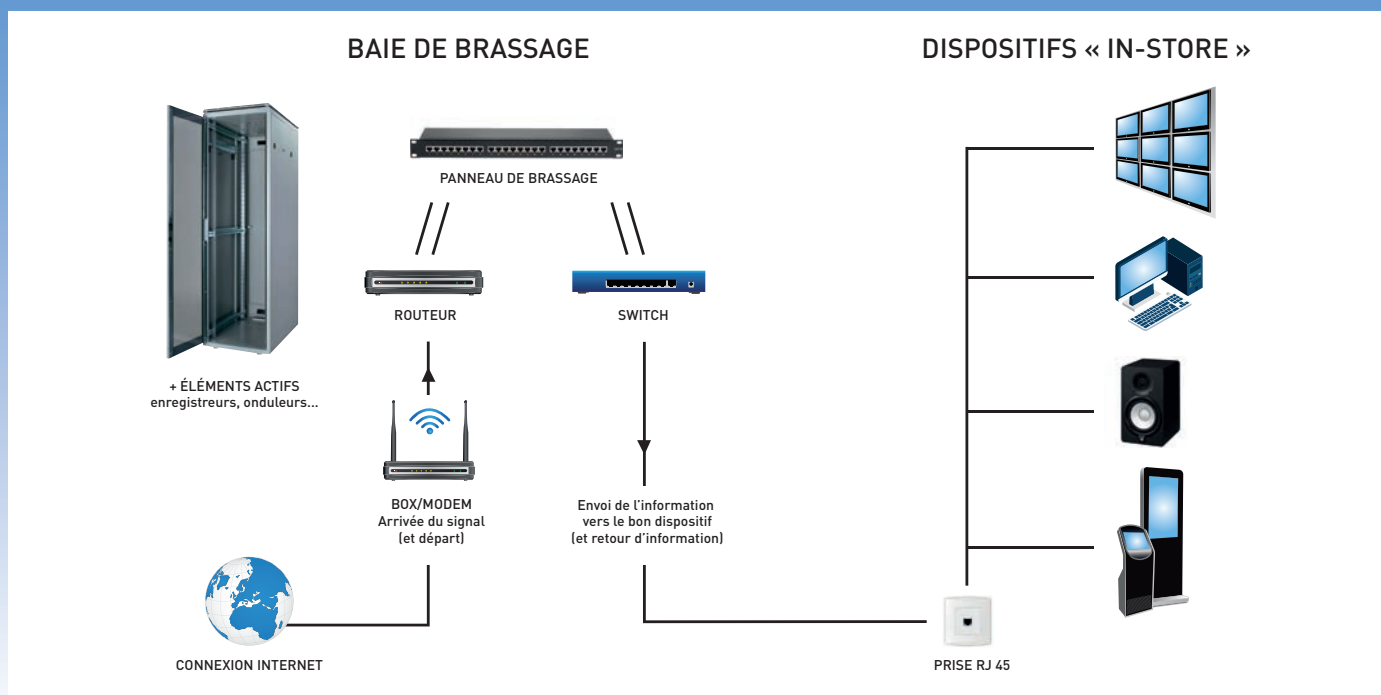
BAIE DE BRASSAGE

DISPOSITIFS « IN-STORE »

PANNEAU DE BRASSAGE

ROUTEUR

SWITCH

+ ÉLÉMENTS ACTIFS
enregistreurs, onduleurs...

BOX/MODEM
Arrivée du signal
(et départ)

Envoi de l'information
vers le bon dispositif
(et retour d'information)

CONNEXION INTERNET

PRISE RJ 45